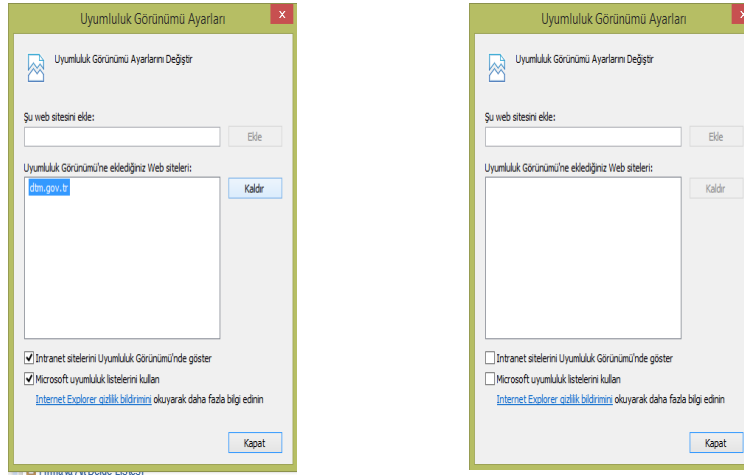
Uyumluluk Görünümü Ayarları

x

Uyumluluk Görünümü Ayarlarını Değiştir

Şu web sitesini ekle:

Ekle

Uyumluluk Görünümü'ne eklediğiniz Web siteleri:

dtm.gov.tr

Kaldır

Intranet sitelerini Uyumluluk Görünümü'nde göster

Microsoft uyumluluk listelerini kullan

Internet Explorer gizlilik bildirimini okuyarak daha fazla bilgi edinin

Kapat

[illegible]

Uyumluluk Görünümü Ayarları

Uyumluluk Görünümü Ayarlarını Değiştir

Şu web sitesini ekle:

Ekle

Uyumluluk Görünümü'ne eklediğiniz Web siteleri:

Kaldır

Intranet sitelerini Uyumluluk Görünümü'nde göster

Microsoft uyumluluk listelerini kullan

Internet Explorer gizlilik bildirimini okuyarak daha fazla bilgi edinin

Kapat